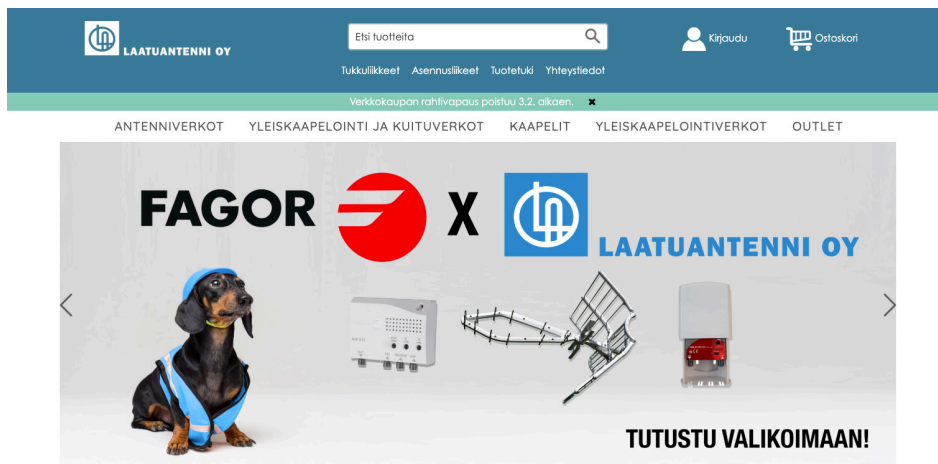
LAATUANTENNI OY

Etsi tuotteita

Kirjaudu

Ostoskori

Tukkuliikkeet Asennusliikkeet Tuotetuki Yhteystiedot

Verkkokaupan rahtivapaus poistuu 3.2. alkaen. ✖

ANTENNIVERKOT YLEISKAAPELOINTI JA KUITUVERKOT KAAPELIT YLEISKAAPELOINTIVERKOT OUTLET

FAGOR X LAATUANTENNI OY

TUTUSTU VALIKOIMAAN!